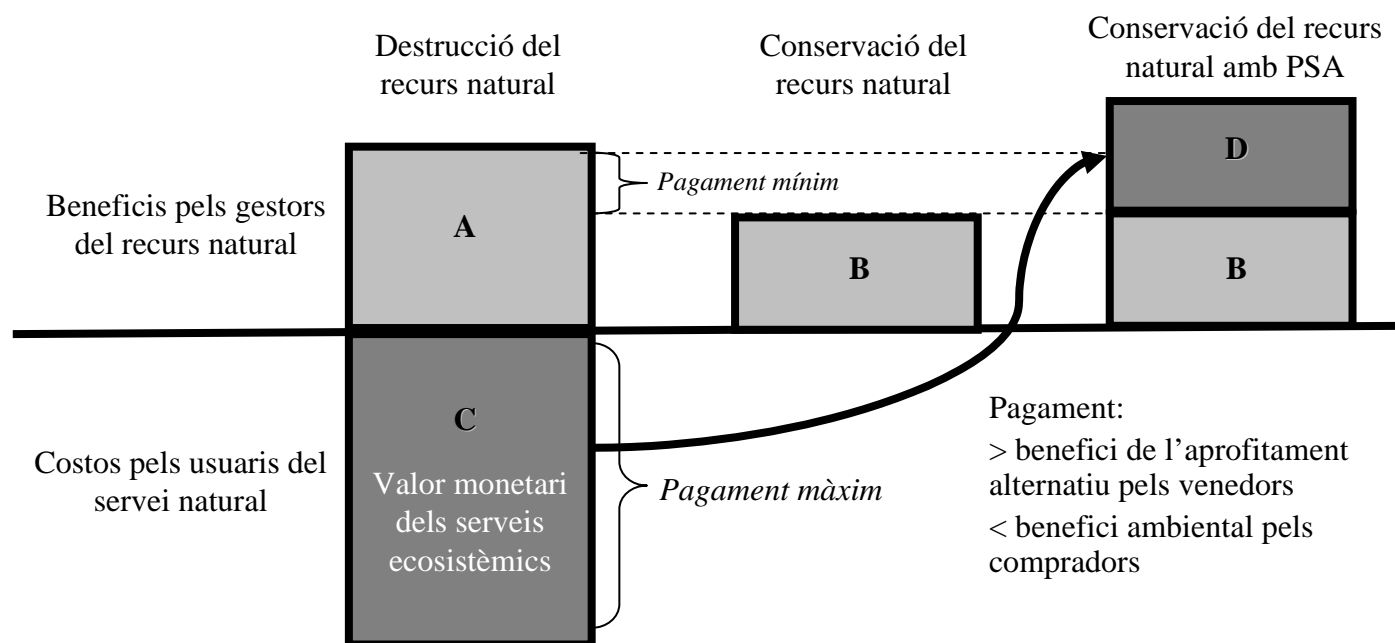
Destrucció del recurs natural

Conservació del recurs natural

Conservació del recurs natural amb PSA

Beneficis pels gestors del recurs natural

A

Pagament mínim

B

D

B

C

Valor monetari dels serveis ecosistèmics

Pagament màxim

Costos pels usuaris del servei natural

Pagament:
> benefici de l'aprofitament alternatiu pels venedors
< benefici ambiental pels compradors